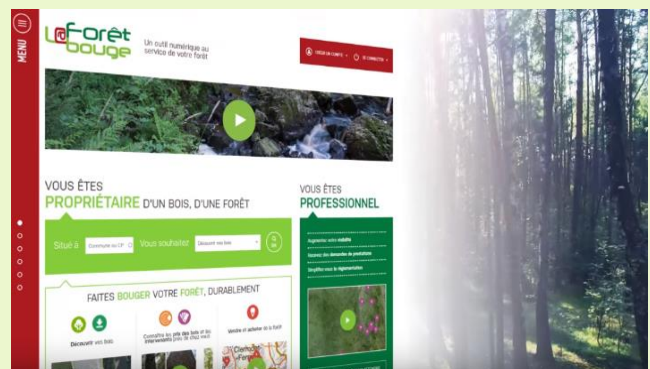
MENU

LaForêt bouge

Un outil numérique au service de votre forêt

CRÉER UN COMPTE

SE CONNECTER

VOUS ÊTES PROPRIÉTAIRE D'UN BOIS, D'UNE FORÊT

Situé à

Commune ou CP

Vous souhaitez

Découvrir vos bois

OK

VOUS ÊTES PROFESSIONNEL

Augmentez votre visibilité

Recevez des demandes de prestations

Simplifiez-vous la réglementation

FAITES BOUGER VOTRE FORÊT, DURABLEMENT

Découvrir vos bois

Connaître les prix des bois et les intervenants près de chez vous

Vendre et acheter de la forêt

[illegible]